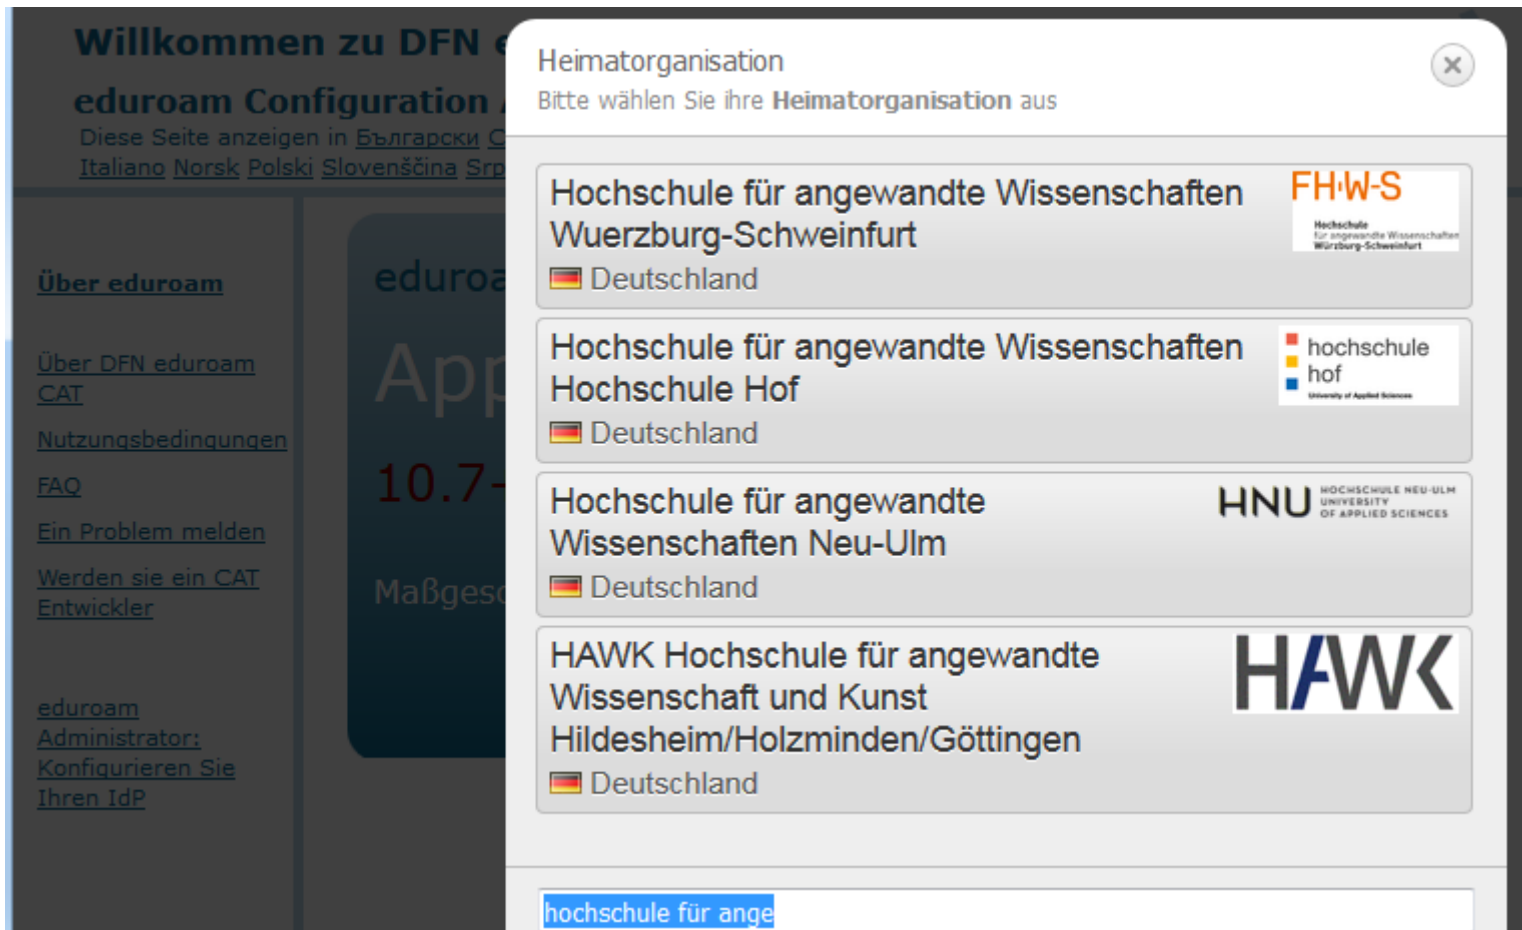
Willkommen zu DFN e

eduroam Configuration

Diese Seite anzeigen in Български C
Italiano Norsk Polski Slovenščina Srp

Über eduroam

Über DFN eduroam CAT

Nutzungsbedingungen

FAQ

Ein Problem melden

Werden sie ein CAT Entwickler

eduroam Administrator: Konfigurieren Sie Ihren IdP

eduroa

App

10.7-

Maßgesc

Heimatorganisation
Bitte wählen Sie ihre **Heimatorganisation** aus

Hochschule für angewandte Wissenschaften Wuerzburg-Schweinfurt
Deutschland

FH·W-S
Hochschule für angewandte Wissenschaften Würzburg-Schweinfurt

Hochschule für angewandte Wissenschaften Hochschule Hof
Deutschland

hochschule hof
University of Applied Sciences

Hochschule für angewandte Wissenschaften Neu-Ulm
Deutschland

HNU HOCHSCHULE NEU-ULM UNIVERSITY OF APPLIED SCIENCES

HAWK Hochschule für angewandte Wissenschaft und Kunst Hildesheim/Holzminden/Göttingen
Deutschland

HAWK

hochschule für ange